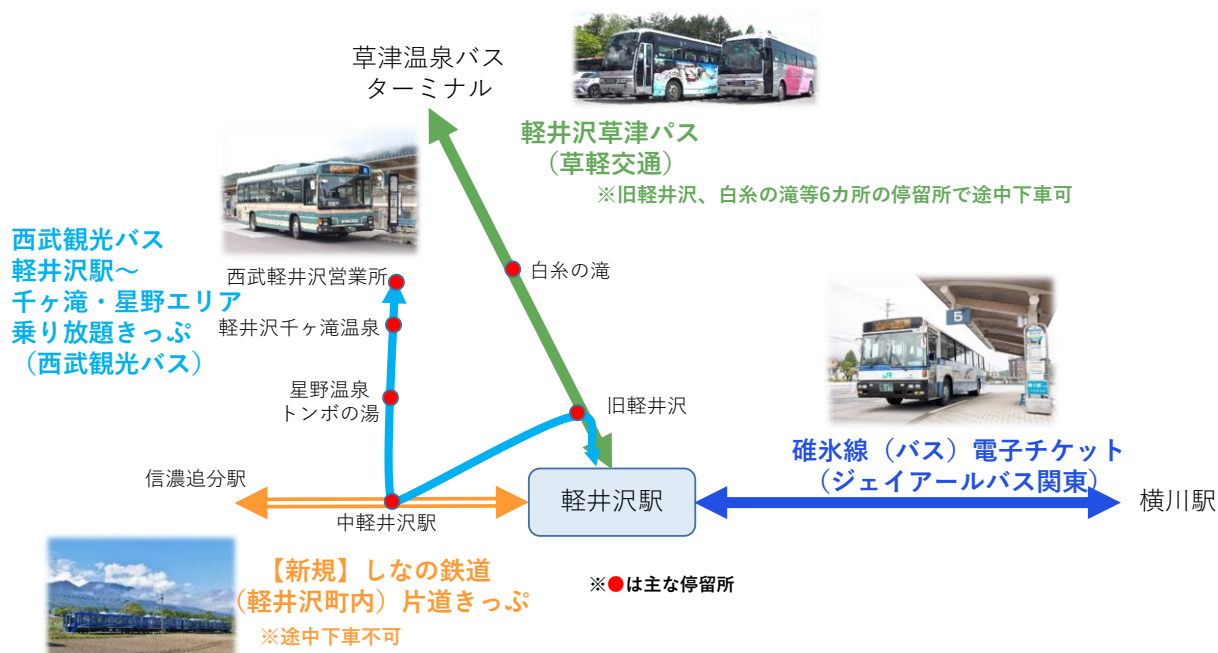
草津温泉バス
ターミナル

軽井沢草津パス
（草軽交通）
※旧軽井沢、白糸の滝等6カ所の停留所で途中下車可

西武観光バス
軽井沢駅～
千ヶ滝・星野エリア
乗り放題きっぷ
（西武観光バス）

西武軽井沢営業所
軽井沢千ヶ滝温泉
星野温泉
トンボの湯

白糸の滝

旧軽井沢

碓氷線（バス）電子チケット
（ジェイアールバス関東）

信濃追分駅
中軽井沢駅
軽井沢駅
横川駅

【新規】しなの鉄道
（軽井沢町内）片道きっぷ
※途中下車不可

※●は主な停留所